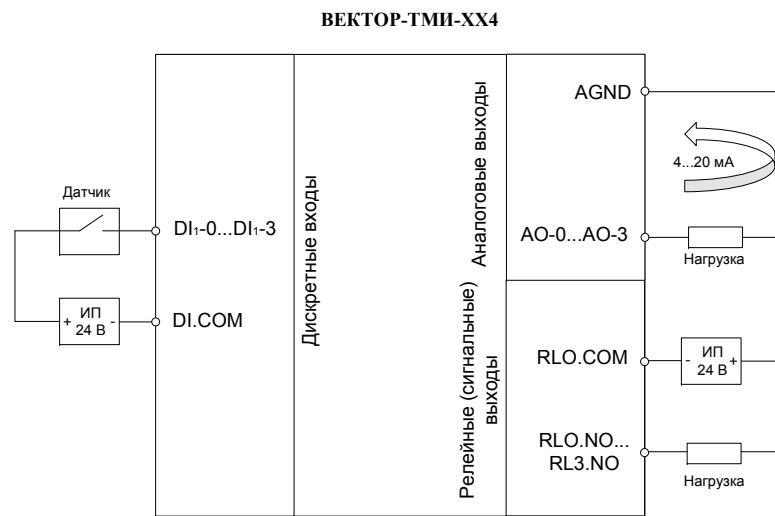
ВЕКТОР-ТМИ-XX4

Датчик

$DI_1$-0...$DI_1$-3

+ ИП 24 В -

DI.COM

Дискретные входы

Аналоговые выходы

AGND

4...20 мА

AO-0...AO-3

Нагрузка

Релейные (сигнальные) выходы

RLO.COM

- ИП 24 В +

RLO.NO... RL3.NO

Нагрузка